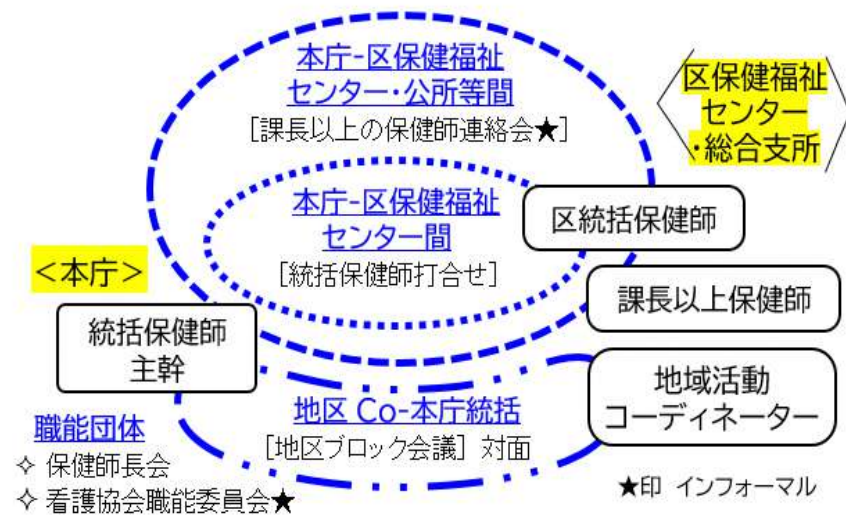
本庁-区保健福祉センター・公所等間
［課長以上の保健師連絡会★］

〈区保健福祉センター・総合支所〉

本庁-区保健福祉センター間
［統括保健師打合せ］

区統括保健師

＜本庁＞

課長以上保健師

統括保健師主幹

地域活動コーディネーター

地区 Co-本庁統括
［地区ブロック会議］対面

職能団体
✧ 保健師長会
✧ 看護協会職能委員会★

★印 インフォーマル